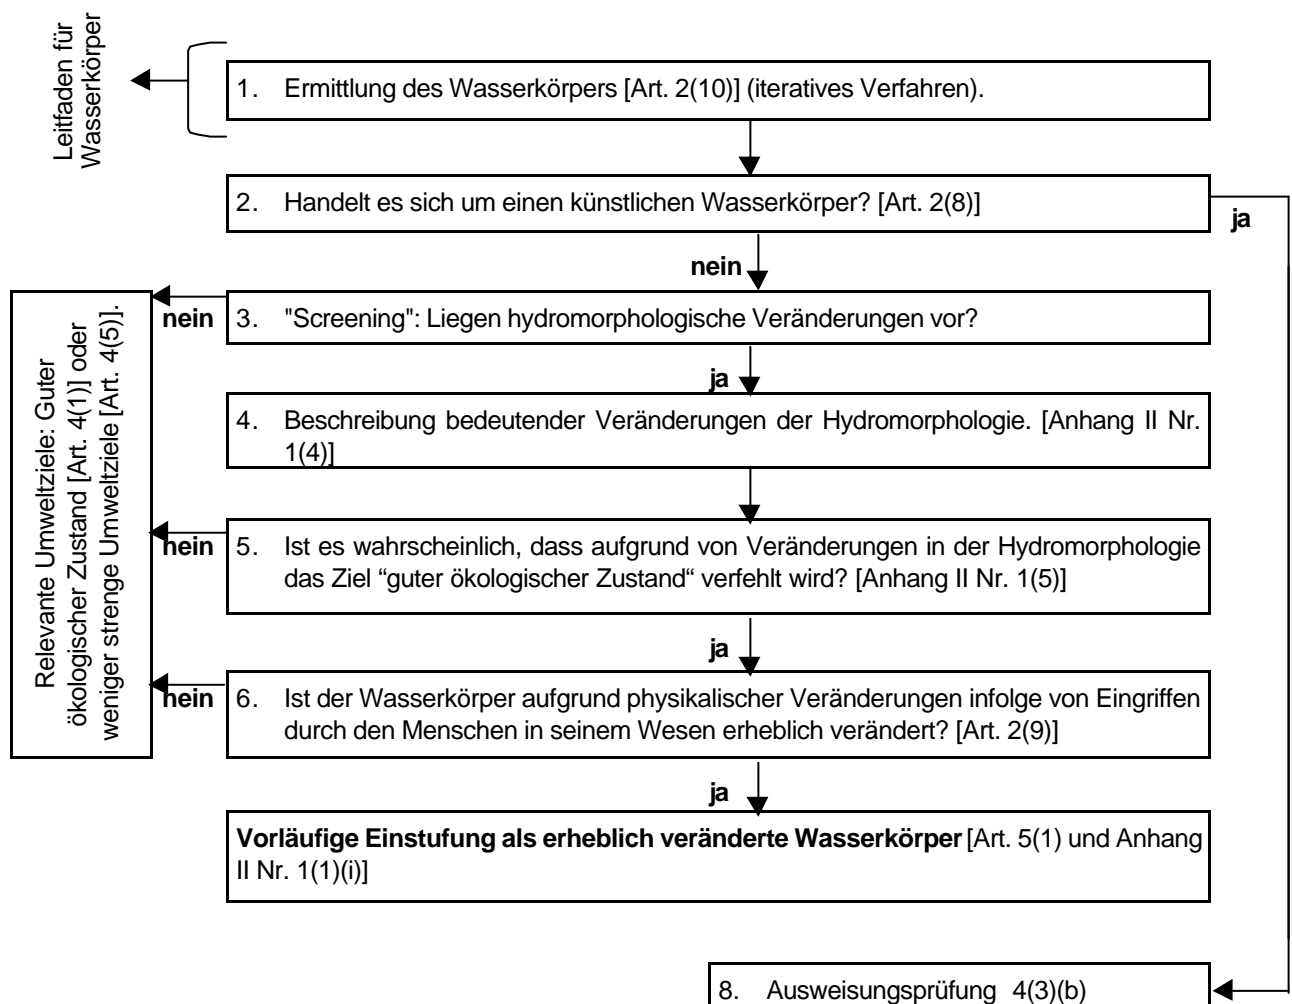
Leitfaden für Wasserkörper

1. Ermittlung des Wasserkörpers [Art. 2(10)] (iteratives Verfahren).

2. Handelt es sich um einen künstlichen Wasserkörper? [Art. 2(8)]

ja

nein

Relevante Umweltziele: Guter ökologischer Zustand [Art. 4(1)] oder weniger strenge Umweltziele [Art. 4(5)].

nein

3. "Screening": Liegen hydromorphologische Veränderungen vor?

ja

4. Beschreibung bedeutender Veränderungen der Hydromorphologie. [Anhang II Nr. 1(4)]

hein

5. Ist es wahrscheinlich, dass aufgrund von Veränderungen in der Hydromorphologie das Ziel "guter ökologischer Zustand" verfehlt wird? [Anhang II Nr. 1(5)]

ja

hein

6. Ist der Wasserkörper aufgrund physikalischer Veränderungen infolge von Eingriffen durch den Menschen in seinem Wesen erheblich verändert? [Art. 2(9)]

ja

**Vorläufige Einstufung als erheblich veränderte Wasserkörper** [Art. 5(1) und Anhang II Nr. 1(1)(i)]

8. Ausweisungsprüfung 4(3)(b)